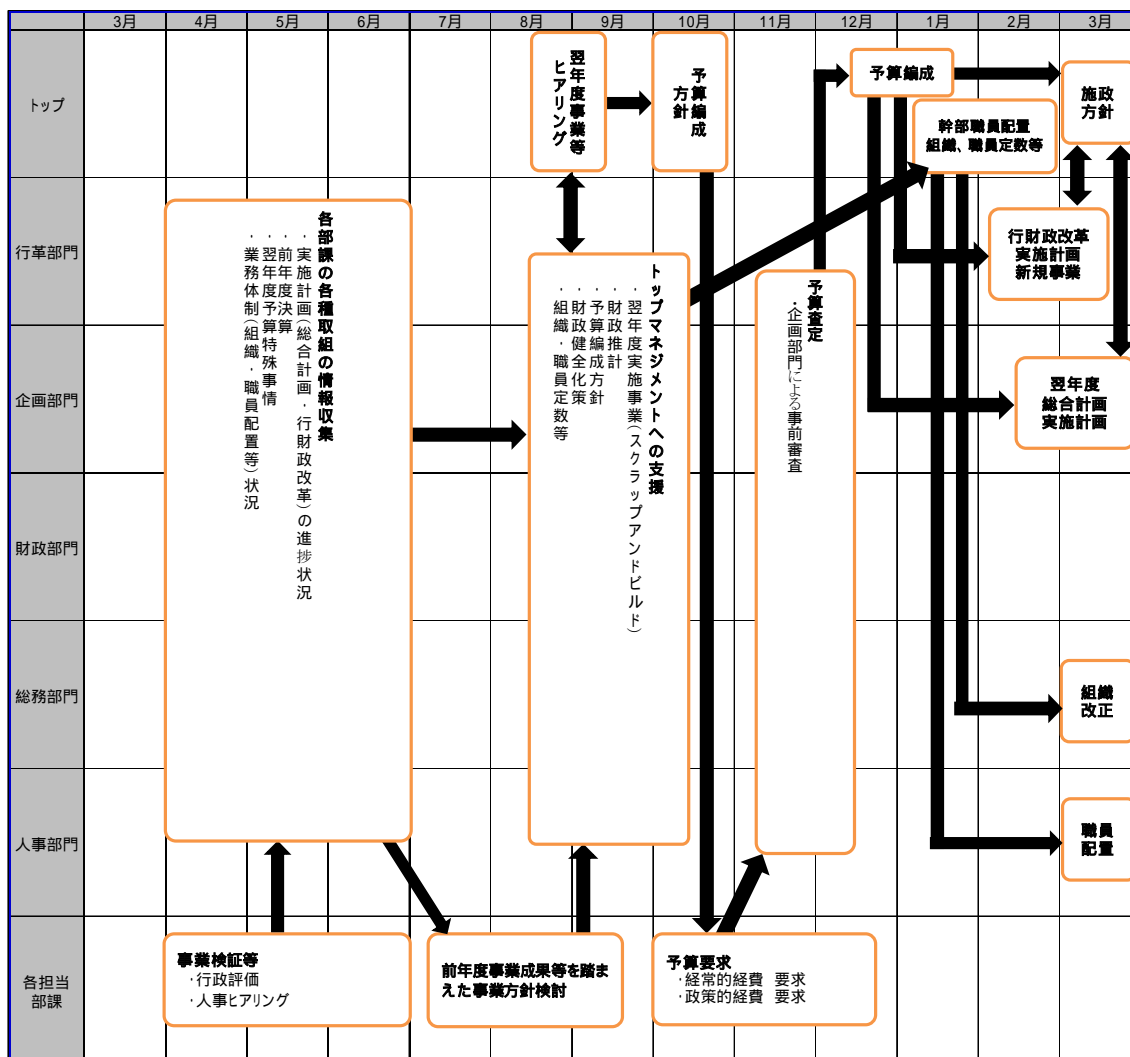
| | 3月 | 4月 | 5月 | 6月 | 7月 | 8月 | 9月 | 10月 | 11月 | 12月 | 1月 | 2月 | 3月 |
|---|---|---|---|---|---|---|---|---|---|---|---|---|---|

トップ

行革部門

企画部門

財政部門

総務部門

人事部門

各担当部課

翌年度事業等ヒアリング

予算編成方針

予算編成

施政方針

幹部職員配置
組織、職員定数等

行財政改革
実施計画
新規事業

翌年度
総合計画
実施計画

組織改正

職員配置

各部課の各種取組の情報収集
・実施計画(総合計画・行財政改革)の進捗状況
・前年度決算
・翌年度予算特殊事情
・業務体制(組織・職員配置等)状況

トップマネジメントへの支援
・翌年度実施事業(スクラップアンドビルド)
・財政推計
・予算編成方針
・財政健全化策
・組織・職員定数等

予算査定
・企画部門による事前審査

事業検証等
・行政評価
・人事ヒアリング

前年度事業成果等を踏まえた事業方針検討

予算要求
・経常的経費 要求
・政策的経費 要求